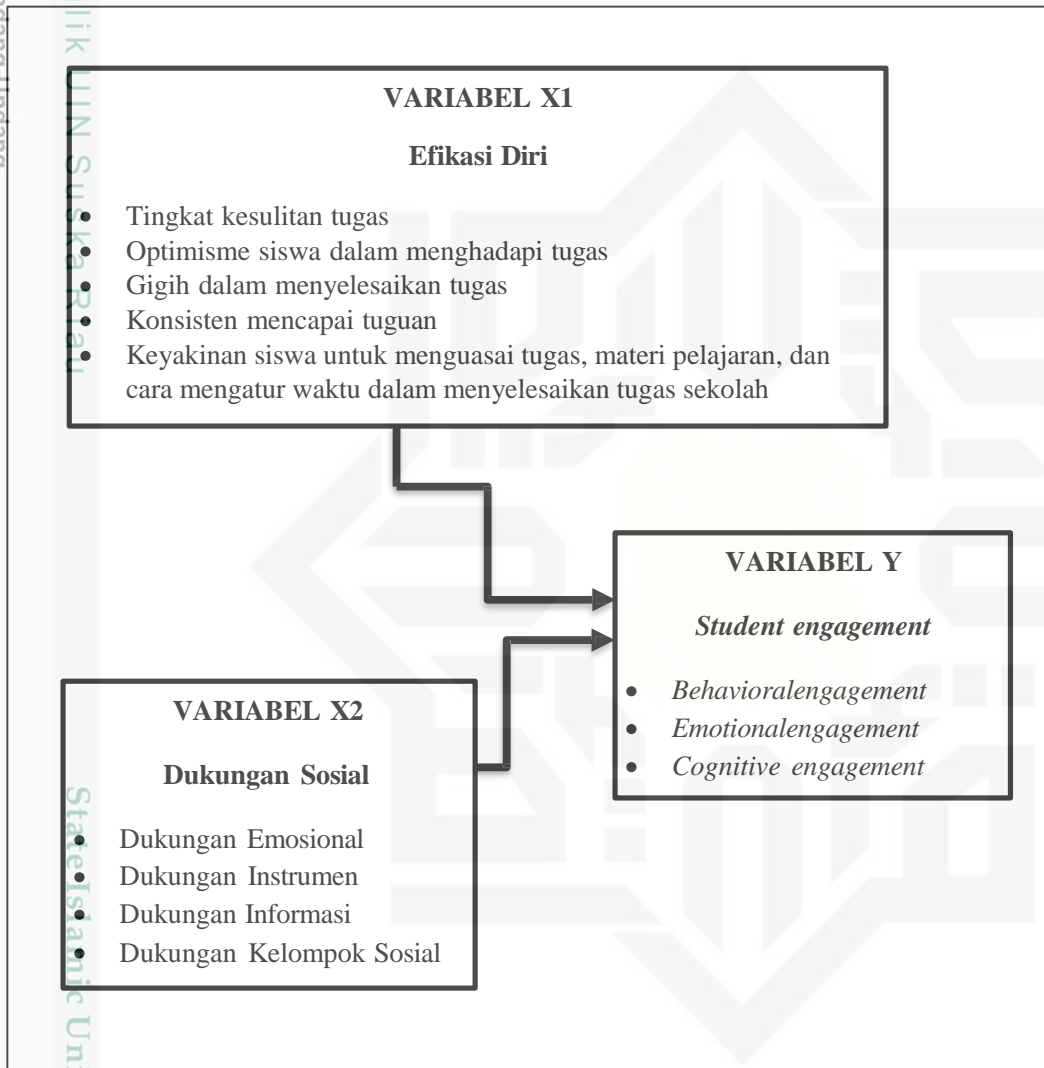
VARIABEL X1

Efikasi Diri

- Tingkat kesulitan tugas
- Optimisme siswa dalam menghadapi tugas
- Gigih dalam menyelesaikan tugas
- Konsisten mencapai tuguan
- Keyakinan siswa untuk menguasai tugas, materi pelajaran, dan cara mengatur waktu dalam menyelesaikan tugas sekolah

VARIABEL Y

*Student engagement*

- *Behavioralengagement*
- *Emotionalengagement*
- *Cognitive engagement*

VARIABEL X2

Dukungan Sosial

- Dukungan Emosional
- Dukungan Instrumen
- Dukungan Informasi
- Dukungan Kelompok Sosial

ik UIN Suska Riau

State Islamic Un